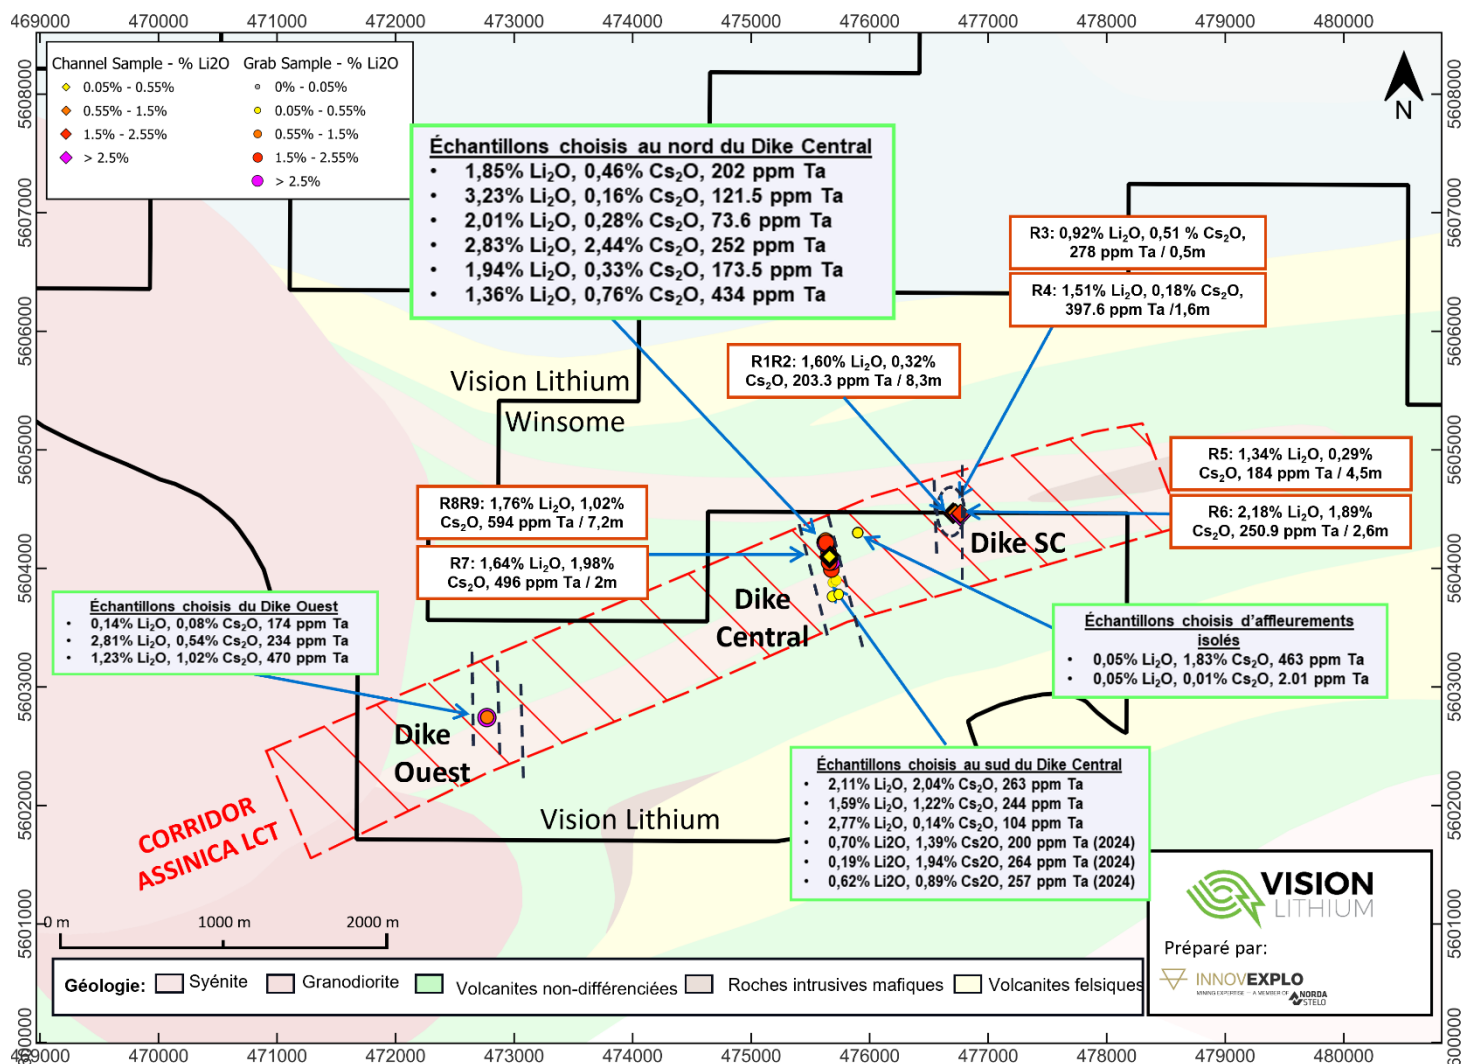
469000 470000 471000 472000 473000 474000 475000 476000 477000 478000 479000 480000

| Channel Sample - % Li2O | Grab Sample - % Li2O |
|---|---|
| 0.05% - 0.55% | 0% - 0.05% |
| 0.55% - 1.5% | 0.05% - 0.55% |
| 1.5% - 2.55% | 0.55% - 1.5% |
| > 2.5% | 1.5% - 2.55% |
| | > 2.5% |

N

Échantillons choisis au nord du Dike Central
• 1,85% $Li_2O$, 0,46% $Cs_2O$, 202 ppm Ta
• 3,23% $Li_2O$, 0,16% $Cs_2O$, 121.5 ppm Ta
• 2,01% $Li_2O$, 0,28% $Cs_2O$, 73.6 ppm Ta
• 2,83% $Li_2O$, 2,44% $Cs_2O$, 252 ppm Ta
• 1,94% $Li_2O$, 0,33% $Cs_2O$, 173.5 ppm Ta
• 1,36% $Li_2O$, 0,76% $Cs_2O$, 434 ppm Ta

R3: 0,92% $Li_2O$, 0,51 % $Cs_2O$, 278 ppm Ta / 0,5m

R4: 1,51% $Li_2O$, 0,18% $Cs_2O$, 397.6 ppm Ta /1,6m

R1R2: 1,60% $Li_2O$, 0,32% $Cs_2O$, 203.3 ppm Ta / 8,3m

Vision Lithium
Winsome

R5: 1,34% $Li_2O$, 0,29% $Cs_2O$, 184 ppm Ta / 4,5m

R6: 2,18% $Li_2O$, 1,89% $Cs_2O$, 250.9 ppm Ta / 2,6m

R8R9: 1,76% $Li_2O$, 1,02% $Cs_2O$, 594 ppm Ta / 7,2m

R7: 1,64% $Li_2O$, 1,98% $Cs_2O$, 496 ppm Ta / 2m

Dike SC

Dike Central

Échantillons choisis du Dike Ouest
• 0,14% $Li_2O$, 0,08% $Cs_2O$, 174 ppm Ta
• 2,81% $Li_2O$, 0,54% $Cs_2O$, 234 ppm Ta
• 1,23% $Li_2O$, 1,02% $Cs_2O$, 470 ppm Ta

Échantillons choisis d'affleurements isolés
• 0,05% $Li_2O$, 1,83% $Cs_2O$, 463 ppm Ta
• 0,05% $Li_2O$, 0,01% $Cs_2O$, 2.01 ppm Ta

Dike Ouest

CORRIDOR ASSINICA LCT

Vision Lithium

Échantillons choisis au sud du Dike Central
• 2,11% $Li_2O$, 2,04% $Cs_2O$, 263 ppm Ta
• 1,59% $Li_2O$, 1,22% $Cs_2O$, 244 ppm Ta
• 2,77% $Li_2O$, 0,14% $Cs_2O$, 104 ppm Ta
• 0,70% Li2O, 1,39% Cs2O, 200 ppm Ta (2024)
• 0,19% Li2O, 1,94% Cs2O, 264 ppm Ta (2024)
• 0,62% Li2O, 0,89% Cs2O, 257 ppm Ta (2024)

VISION LITHIUM
Préparé par:
INNOVEXPLO MINING EXPERTISE A MEMBER OF NORDA STELO

0 m 1000 m 2000 m

Géologie: Syénite Granodiorite Volcanites non-différenciées Roches intrusives mafiques Volcanites felsiques

5608000 5607000 5606000 5605000 5604000 5603000 5602000 5601000 5600000